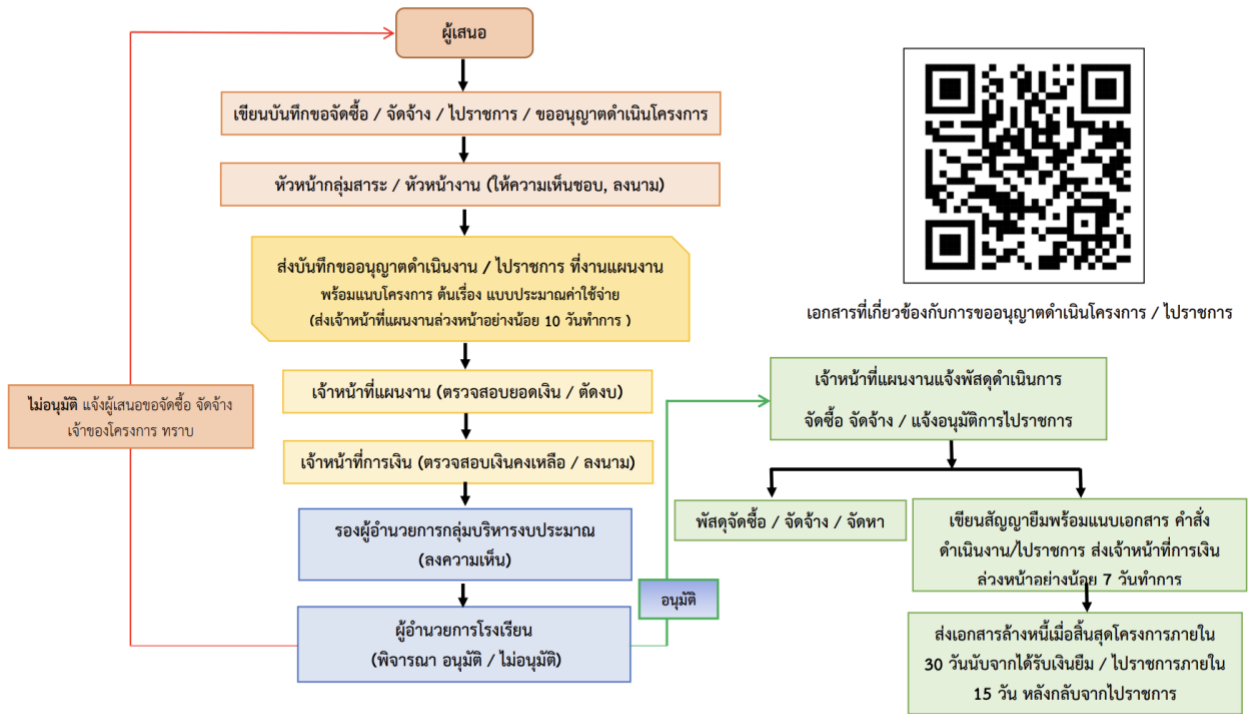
ผู้เสนอ

เขียนบันทึกขอจัดซื้อ / จัดจ้าง / ไปราชการ / ขออนุญาตดำเนินโครงการ

หัวหน้ากลุ่มสาระ / หัวหน้างาน (ให้ความเห็นชอบ, ลงนาม)

ส่งบันทึกขออนุญาตดำเนินงาน / ไปราชการ ที่งานแผนงาน พร้อมแนบโครงการ ต้นเรื่อง แบบประมาณค่าใช้จ่าย (ส่งเจ้าหน้าที่แผนงานล่วงหน้าอย่างน้อย 10 วันทำการ )

เจ้าหน้าที่แผนงาน (ตรวจสอบยอดเงิน / ตัดงบ)

เจ้าหน้าที่การเงิน (ตรวจสอบเงินคงเหลือ / ลงนาม)

รองผู้อำนวยการกลุ่มบริหารงบประมาณ (ลงความเห็น)

ผู้อำนวยการโรงเรียน (พิจารณา อนุมัติ / ไม่อนุมัติ)

ไม่อนุมัติ แจ้งผู้เสนอขอจัดซื้อ จัดจ้าง เจ้าของโครงการ ทราบ

อนุมัติ

เอกสารที่เกี่ยวข้องกับการขออนุญาตดำเนินโครงการ / ไปราชการ

เจ้าหน้าที่แผนงานแจ้งพัสดุดำเนินการ จัดซื้อ จัดจ้าง / แจ้งอนุมัติการไปราชการ

พัสดุจัดซื้อ / จัดจ้าง / จัดหา

เขียนสัญญายืมพร้อมแนบเอกสาร คำสั่งดำเนินงาน/ไปราชการ ส่งเจ้าหน้าที่การเงินล่วงหน้าอย่างน้อย 7 วันทำการ

ส่งเอกสารล้างหนี้เมื่อสิ้นสุดโครงการภายใน 30 วันนับจากได้รับเงินยืม / ไปราชการภายใน 15 วัน หลังกลับจากไปราชการ